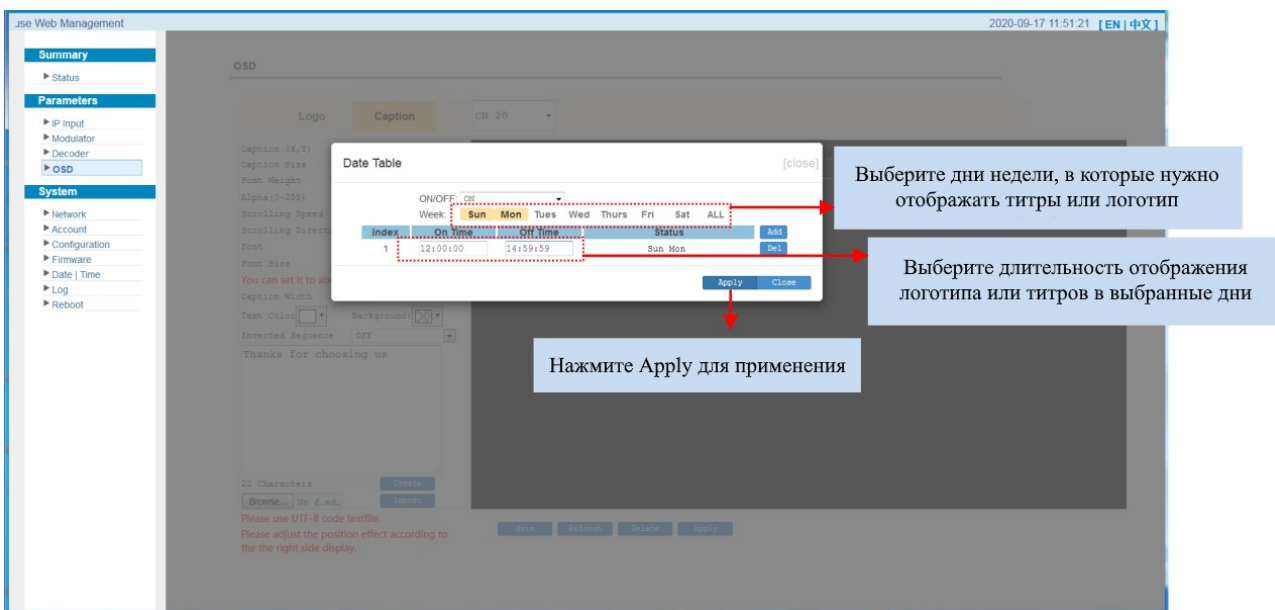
use Web Management

2020-09-17 11:51:21 [EN | 中文]

Summary
▶ Status
Parameters
▶ IP input
▶ Modulator
▶ Decoder
▶ OSD
System
▶ Network
▶ Account
▶ Configuration
▶ Firmware
▶ Date | Time
▶ Log
▶ Reboot

OSD

Logo Caption CH 20

Caption (X,Y)
Caption Size
Font Weight
Alpha(0-255)
Scrolling Speed
Scrolling Direct
Font
Font Size
You can set it to ate
Caption Width
Text Color
Background
Inverted Sequence OFF

Thanks for choosing us

22 Characters Create
Browse... No f..ed. Import
Please use UTF-8 code textfile.
Please adjust the position effect according to the the right side display.

date Refresh Delete Apply

Date Table [close]

ON/OFF: ON
Week: Sun Mon Tues Wed Thurs Fri Sat ALL

| Index | On Time | Off Time | Status | Add |
|---|---|---|---|---|
| 1 | 12:00:00 | 14:59:59 | Sun Mon | Del |

Apply Close

Выберите дни недели, в которые нужно отображать титры или логотип

Выберите длительность отображения логотипа или титров в выбранные дни

Нажмите Apply для применения